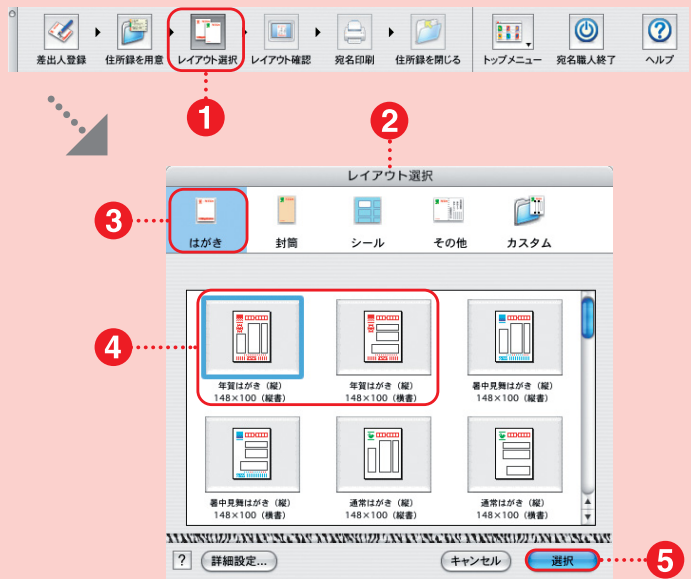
差出人登録　住所録を用意　レイアウト選択　レイアウト確認　宛名印刷　住所録を閉じる　トップメニュー　宛名職人終了　ヘルプ

1

2

レイアウト選択

3

はがき　封筒　シール　その他　カスタム

4

年賀はがき（縦）
148×100（縦書）

年賀はがき（縦）
148×100（横書）

暑中見舞はがき（縦）
148×100（縦書）

暑中見舞はがき（縦）
148×100（横書）

通常はがき（縦）
148×100（縦書）

通常はがき（縦）
148×100（横書）

?　詳細設定...　キャンセル　選択

5